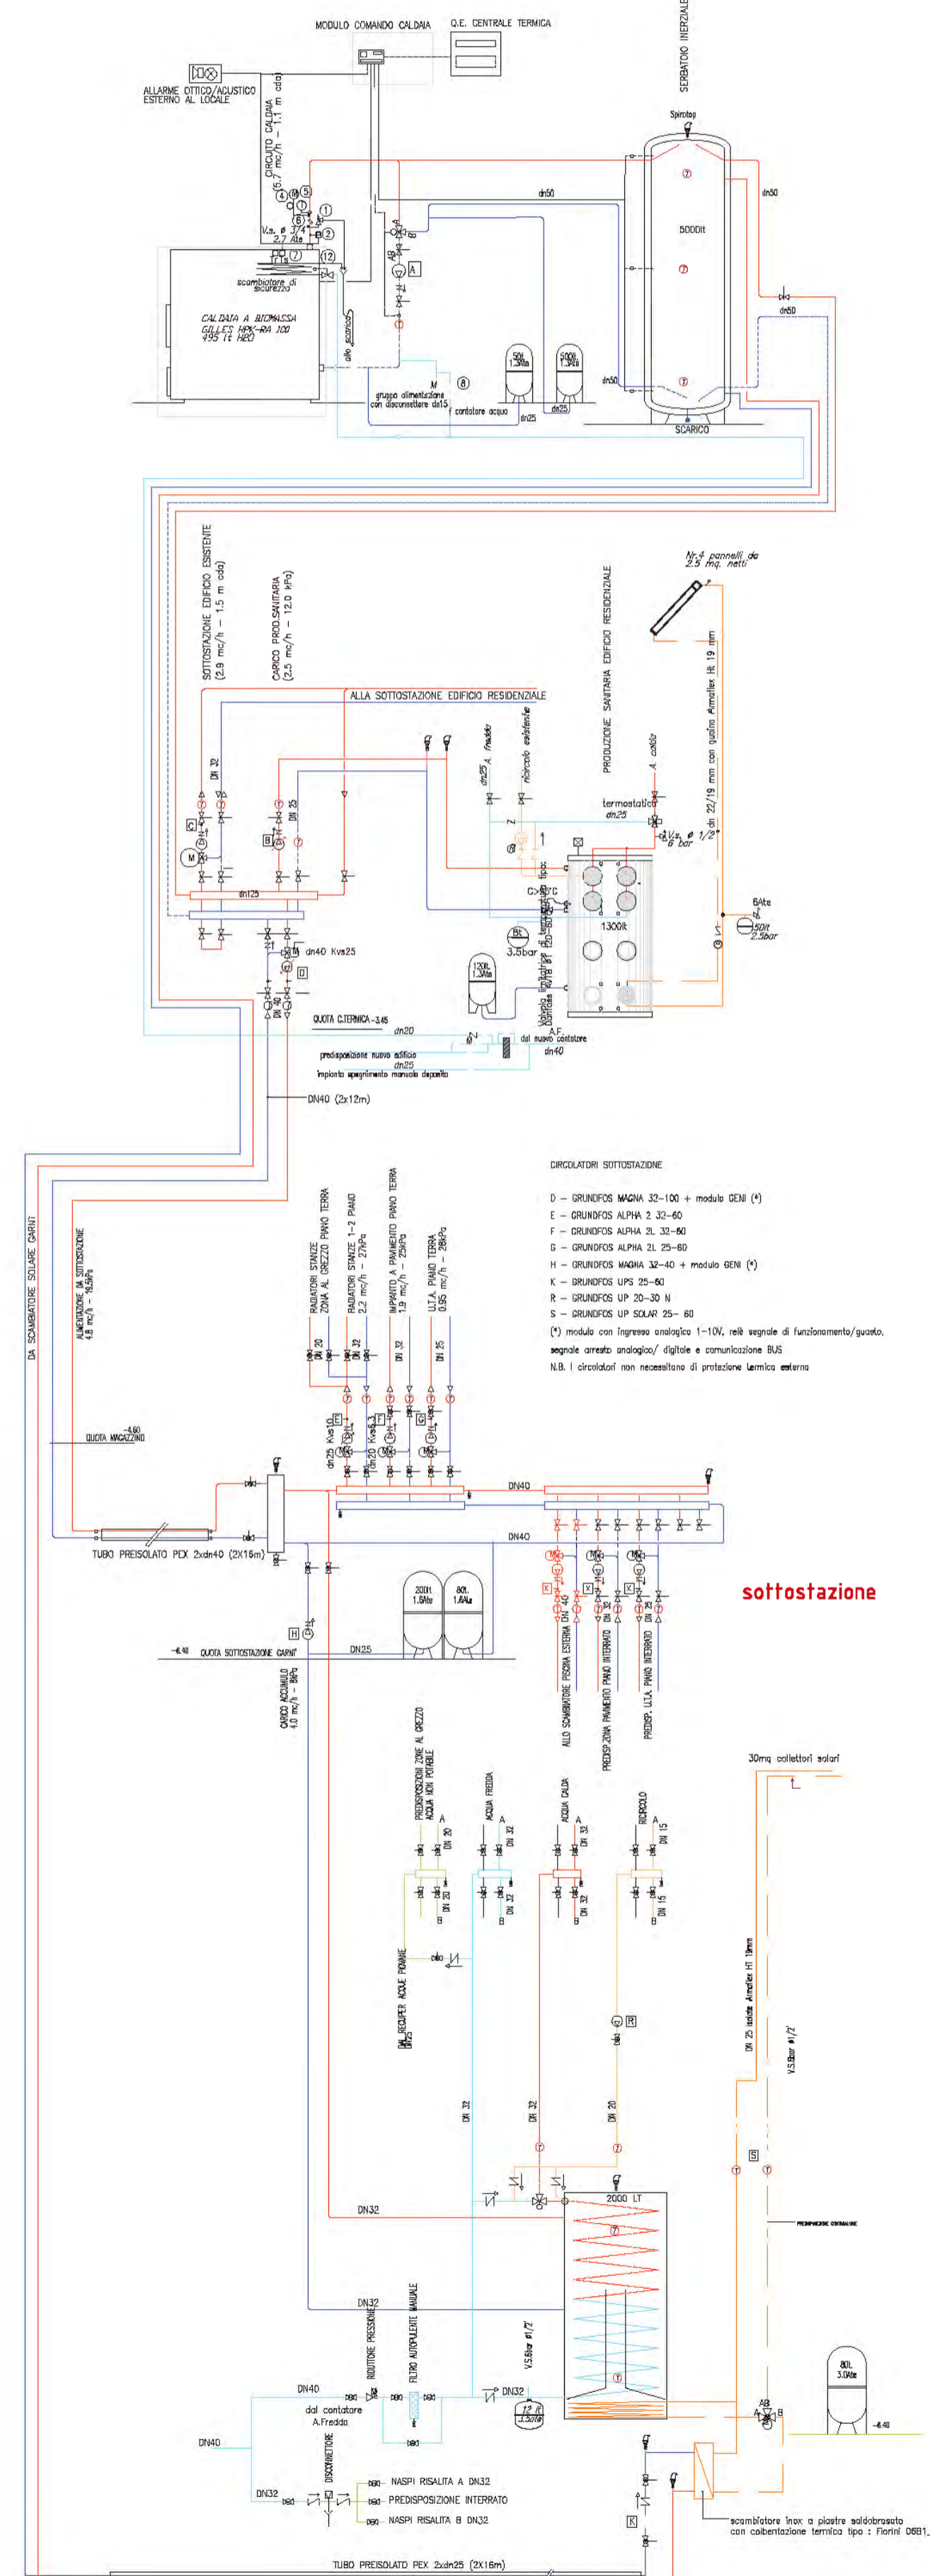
MODULO COMANDO CALDAIA
Q.E. CENTRALE TERMICA
SERBATOIO INERZIALE
ALLARME OTTICO/ACUSTICO ESTERNO AL LOCALE
CIRCUITO CALDAIA (5.7 mc/h - 1.1 m cda)
V.s. ø 3/4" 2.7 Ate
scambiatore di sicurezza
CALDAIA A BIOMASSA GILLES HPK-RA 100 495 lt H2O
alla scarico
gruppo alimentazione con disconnettore dn15
contatore acqua
50lt 1.5Ate
500lt 1.5Ate
Spirotop
dn50
5000lt
SCARICO
dn25
A
B
AB

SOTTOSTAZIONE EDIFICIO ESISTENTE (2.9 mc/h - 1.5 m cda)
CARICO PROD.SANITARIA (2.5 mc/h - 12.0 kPa)
ALLA SOTTOSTAZIONE EDIFICIO RESIDENZIALE
PRODUZIONE SANITARIA EDIFICIO RESIDENZIALE
Nr.4 pannelli da 2.5 mq. netti
dn 22/19 mm con guaina Armaflex Ht 19 mm
dn25 A. fredda
ricircolo esistente
A. calda
termostatico dn25
V.s. ø 1/2" 6 bar
DN 32
DN 25
dn125
dn40 Kvs25
1300lt
3.5bar
120lt 1.5Ate
Valvola limitatrice di temperatura tipo WTB BT 120-60°C
6Ate 50lt 2.5bar
QUOTA C.TERMICA -3.45
dn20
predisposizione nuovo edificio
dn25
impianto spegnimento manuale deposito
A.F. dal nuovo contatore dn40
DN40 (2x12m)

CIRCOLATORI SOTTOSTAZIONE
D - GRUNDFOS MAGNA 32-100 + modulo GENI (*)
E - GRUNDFOS ALPHA 2 32-60
F - GRUNDFOS ALPHA 2L 32-60
G - GRUNDFOS ALPHA 2L 25-60
H - GRUNDFOS MAGNA 32-40 + modulo GENI (*)
K - GRUNDFOS UPS 25-60
R - GRUNDFOS UP 20-30 N
S - GRUNDFOS UP SOLAR 25- 60
(*) modulo con ingresso analogico 1-10V, relè segnale di funzionamento/guasto, segnale arresto analogico/ digitale e comunicazione BUS
N.B. I circolatori non necessitano di protezione termica esterno

DA SCAMBIATORE SOLARE GARNI
ALIMENTAZIONE DA SOTTOSTAZIONE 4.8 mc/h - 19.5kPa
QUOTA MAGAZZINO -6.60
RADIATORI STANZE ZONA AL GREZZO PIANO TERRA
RADIATORI STANZE 1-2 PIANO 2.2 mc/h - 27kPa
IMPIANTO A PAVIMENTO PIANO TERRA 1.9 mc/h - 25kPa
U.T.A. PIANO TERRA 0.95 mc/h - 28kPa
DN 20
DN 32
DN 25
dn25 Kvs10
dn20 Kvs6.3
DN40
TUBO PREISOLATO PEX 2xdn40 (2X16m)
200lt 1.6Ate
80lt 1.6Ate
-6.40 QUOTA SOTTOSTAZIONE GARNI
DN25
CARICO ACCUMULO 4.0 mc/h - 8kPa
ALLO SCAMBIATORE PISCINA ESTERNA DN 40
PREDISP.ZONA PAVIMENTO PIANO INTERRATO
PREDISP. U.T.A. PIANO INTERRATO
sottostazione

PREDISPOSIZIONI ZONE AL GREZZO ACQUA NON POTABILE
ACQUA FREDDA
ACQUA CALDA
RICIRCOLO
DN 15
DAL RECUPER ACQUE PIOVANE DN25
30mq collettori solari
DN 25 isolato Armaflex HT 19mm
V.S.6bar ø1/2"
PREDISPOSIZIONE CENTRALINE
2000 LT
DN32
RIDUTTORE PRESSIONE
FILTRO AUTOPULENTE MANUALE
V.S.6bar ø1/2"
12 lt 3.5bar
DN40
dal contatore A.Fredda
DISCONNETTORE
NASPI RISALITA A DN32
PREDISPOSIZIONE INTERRATO
NASPI RISALITA B DN32
80L 3.0Ate
-6.40
scambiatore inox a piastre saldobrasato con coibentazione termica tipo : Fiorini D6B1_
TUBO PREISOLATO PEX 2xdn25 (2X16m)